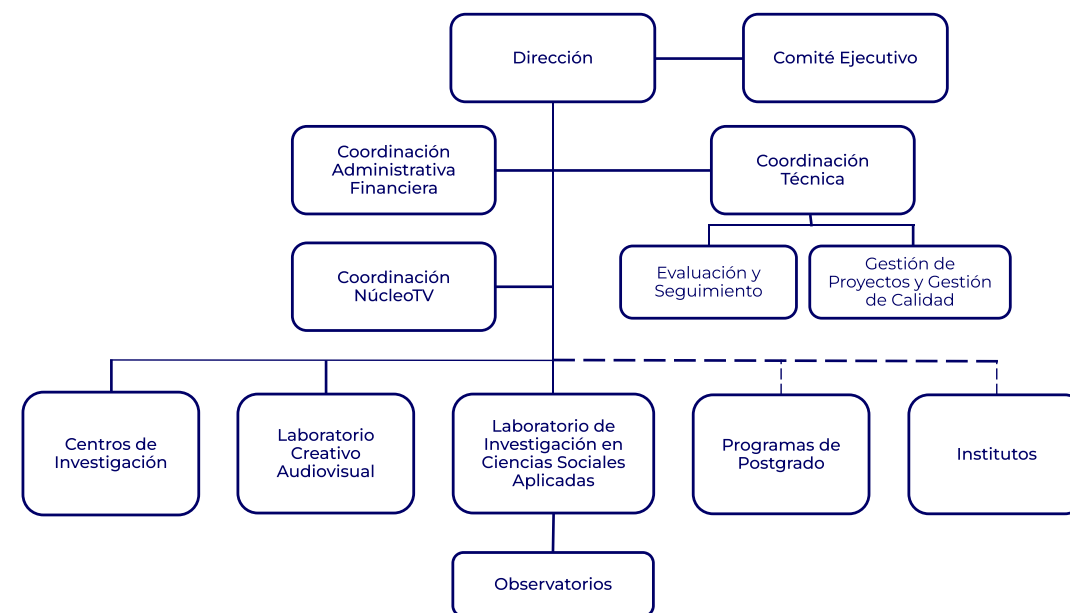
Dirección

Comité Ejecutivo

Coordinación Administrativa Financiera

Coordinación Técnica

Evaluación y Seguimiento

Gestión de Proyectos y Gestión de Calidad

Coordinación NúcleoTV

Centros de Investigación

Laboratorio Creativo Audiovisual

Laboratorio de Investigación en Ciencias Sociales Aplicadas

Programas de Postgrado

Institutos

Observatorios